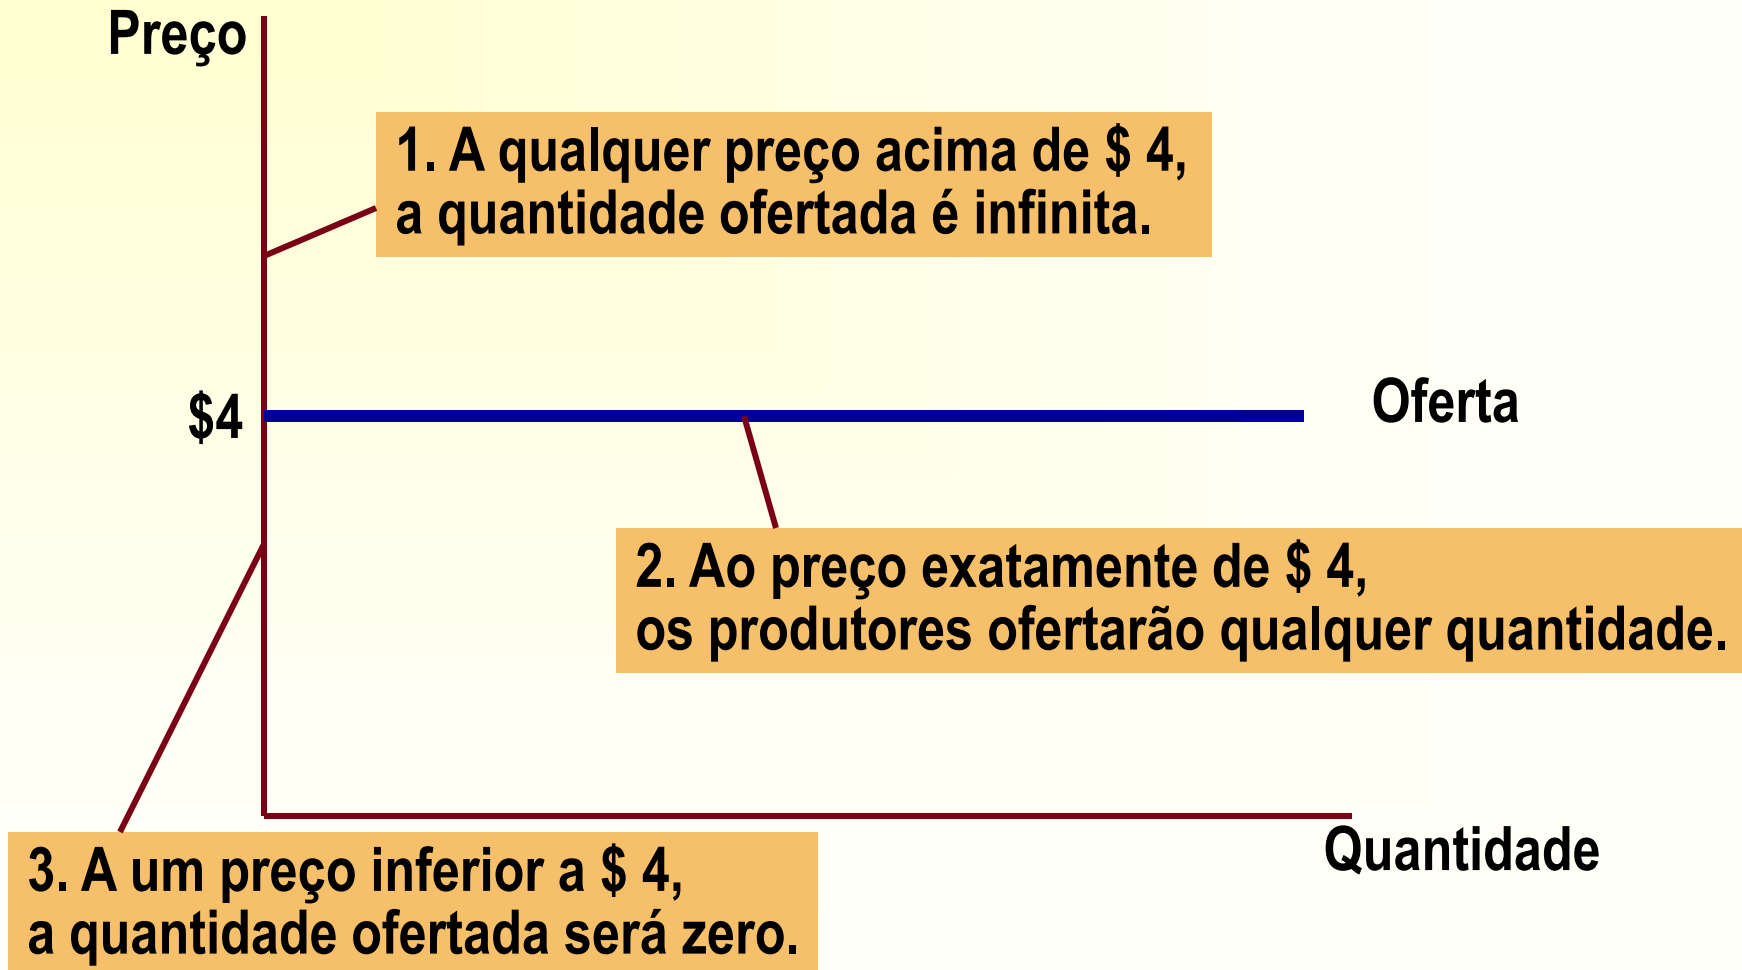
Preço

1. A qualquer preço acima de \$ 4, a quantidade ofertada é infinita.

\$4

Oferta

2. Ao preço exatamente de \$ 4, os produtores ofertarão qualquer quantidade.

Quantidade

3. A um preço inferior a \$ 4, a quantidade ofertada será zero.